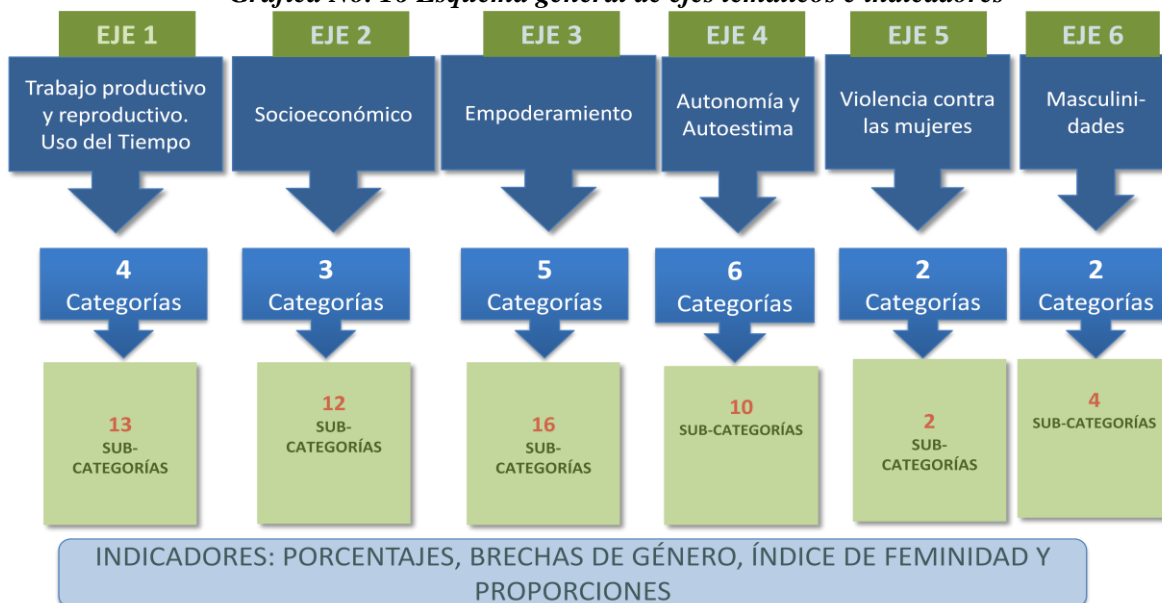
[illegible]

EJE 1
Trabajo productivo y reproductivo. Uso del Tiempo
4 Categorías
13 SUB-CATEGORÍAS

EJE 2
Socioeconómico
3 Categorías
12 SUB-CATEGORÍAS

EJE 3
Empoderamiento
5 Categorías
16 SUB-CATEGORÍAS

EJE 4
Autonomía y Autoestima
6 Categorías
10 SUB-CATEGORÍAS

EJE 5
Violencia contra las mujeres
2 Categorías
2 SUB-CATEGORÍAS

EJE 6
Masculinidades
2 Categorías
4 SUB-CATEGORÍAS

INDICADORES: PORCENTAJES, BRECHAS DE GÉNERO, ÍNDICE DE FEMINIDAD Y PROPORCIONES